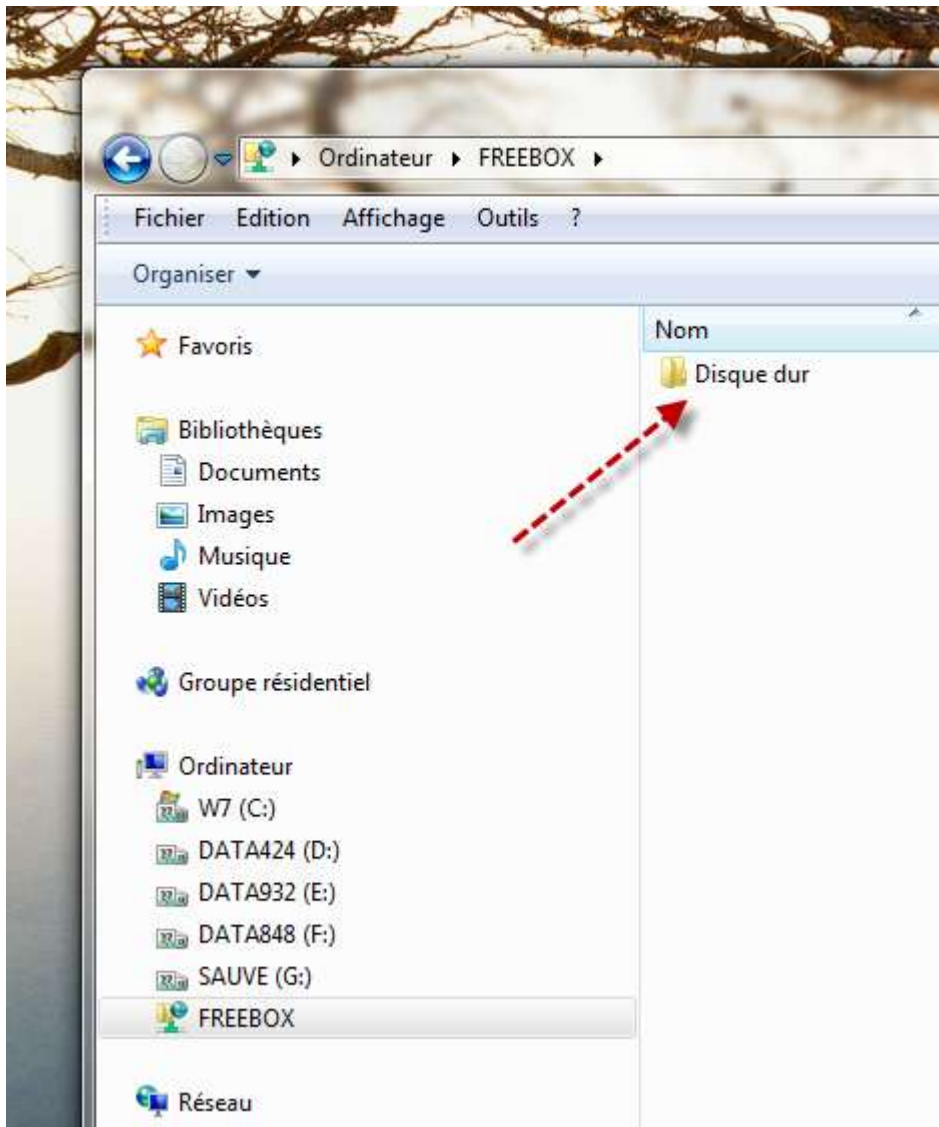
▸ Ordinateur ▸ FREEBOX ▸

Fichier Edition Affichage Outils ?

Organiser ▾

Favoris

Bibliothèques
Documents
Images
Musique
Vidéos

Groupe résidentiel

Ordinateur
W7 (C:)
DATA424 (D:)
DATA932 (E:)
DATA848 (F:)
SAUVE (G:)
FREEBOX

Réseau

Nom
Disque dur